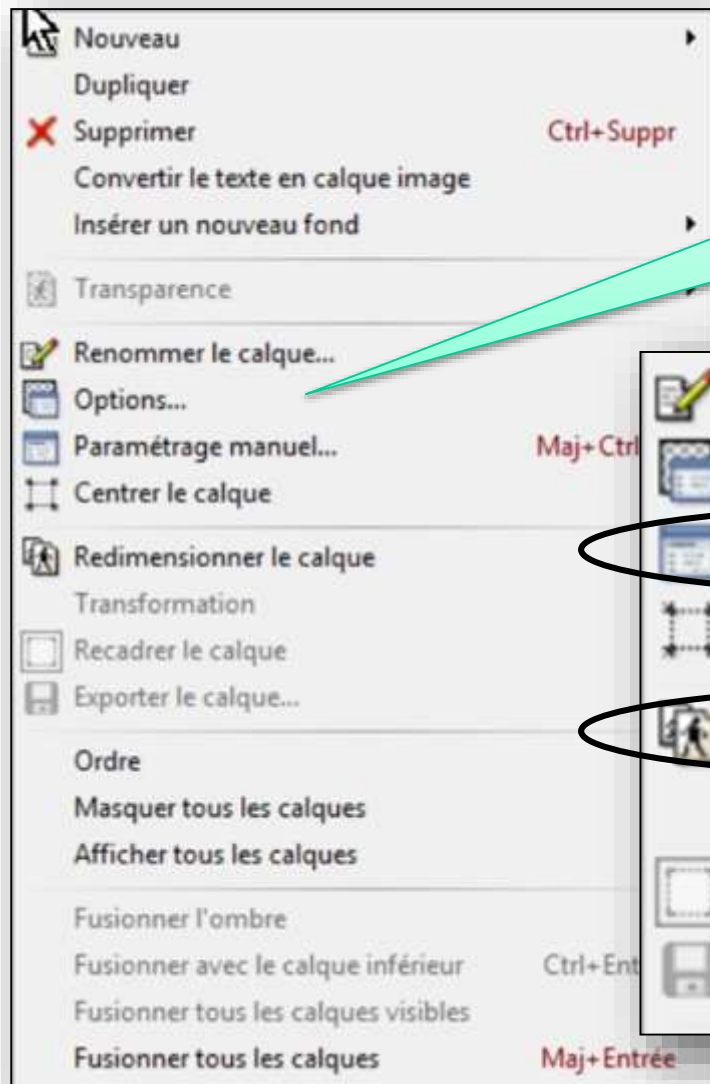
Nouveau
Dupliquer
Supprimer Ctrl+Suppr
Convertir le texte en calque image
Insérer un nouveau fond
Transparence
Renommer le calque...
Options...
Paramétrage manuel... Maj+Ctrl
Centrer le calque
Redimensionner le calque
Transformation
Recadrer le calque
Exporter le calque...
Ordre
Masquer tous les calques
Afficher tous les calques
Fusionner l'ombre
Fusionner avec le calque inférieur Ctrl+Ent
Fusionner tous les calques visibles
Fusionner tous les calques Maj+Entrée